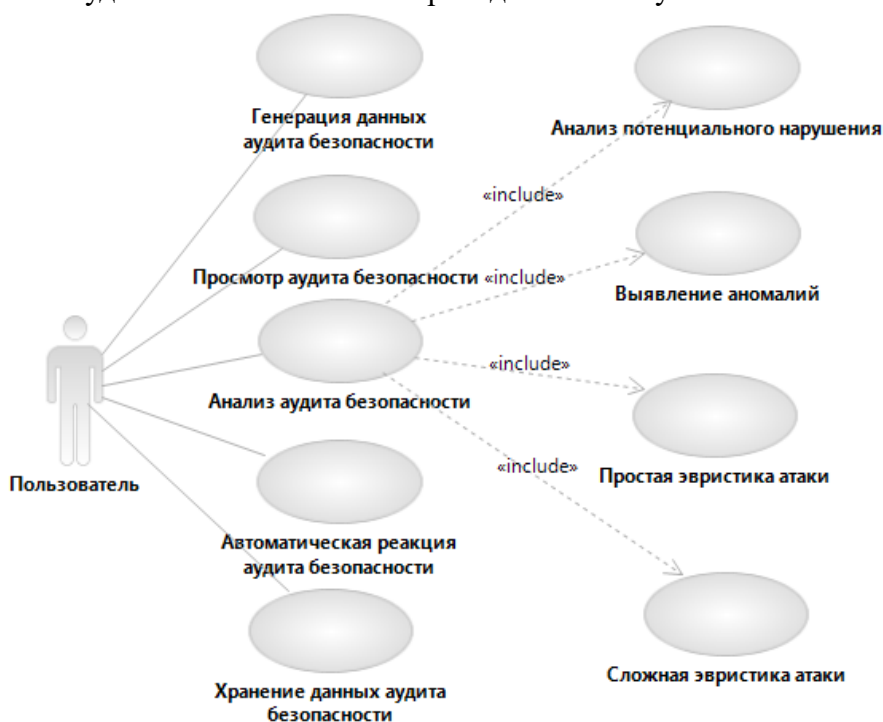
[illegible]

Генерация данных аудита безопасности

Анализ потенциального нарушения

«include»

Просмотр аудита безопасности

«include»

Выявление аномалий

«include»

Анализ аудита безопасности

«include»

Простая эвристика атаки

Пользователь

Автоматическая реакция аудита безопасности

Сложная эвристика атаки

Хранение данных аудита безопасности